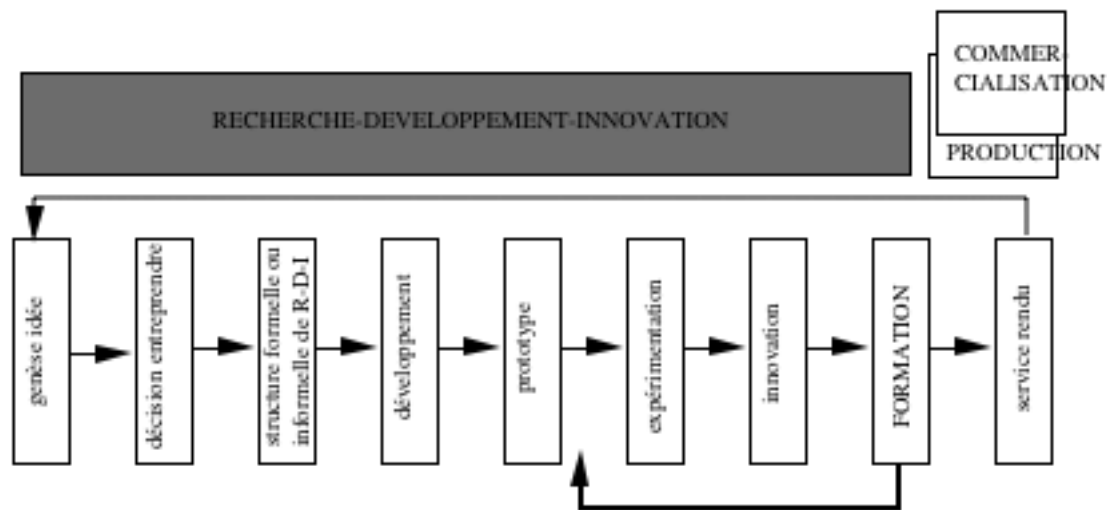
RECHERCHE-DEVELOPPEMENT-INNOVATION

COMMERCIALISATION

PRODUCTION

genèse idée

décision entreprendre

structure formelle ou informelle de R-D-I

développement

prototype

expérimentation

innovation

FORMATION

service rendu